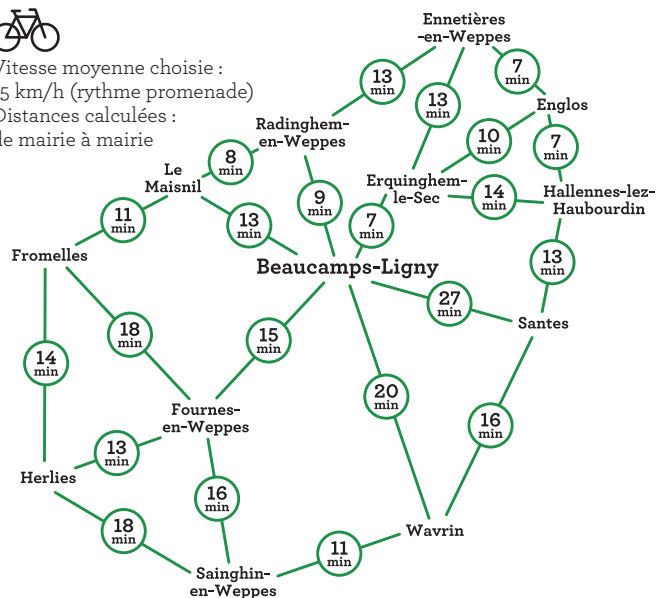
Vitesse moyenne choisie :
15 km/h (rythme promenade)
Distances calculées :
de mairie à mairie

Ennetières
-en-Weppes

7
min

13
min

13
min

Englos

Radinghem-
en-Weppes

10
min

7
min

8
min

Le
Maisnil

Erquinghem-
le-Sec

14
min

Hallennes-lez-
Haubourdin

9
min

11
min

13
min

7
min

Fromelles

Beaucamps-Ligny

13
min

27
min

Santes

18
min

15
min

14
min

20
min

Fournes-
en-Weppes

16
min

13
min

Herlies

16
min

18
min

Wavrin

11
min

Sainghin-
en-Weppes